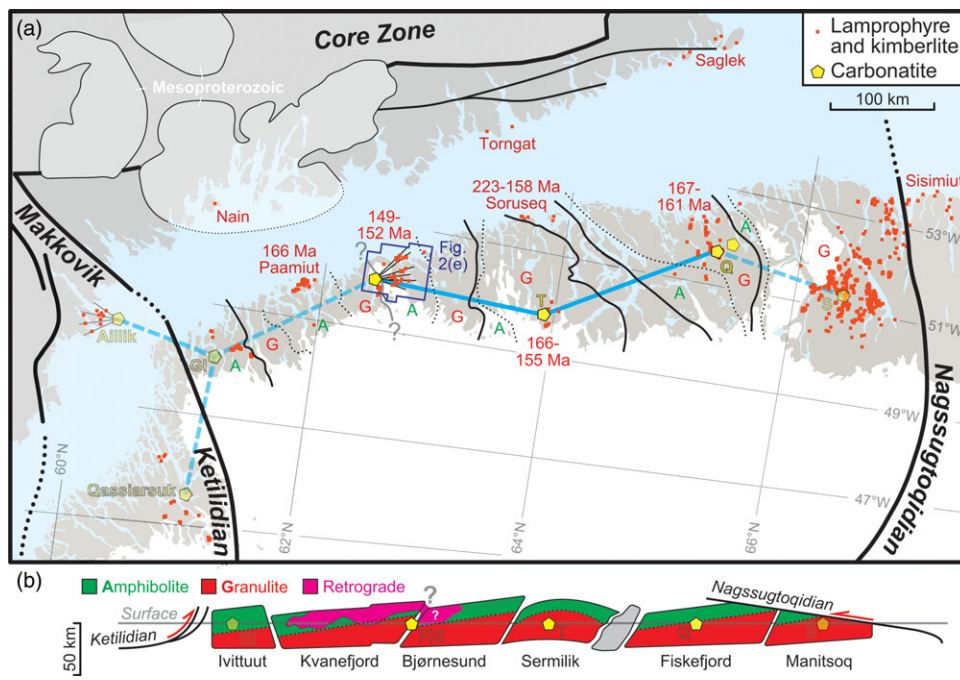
(a)

Core Zone

Lamprophyre and kimberlite

Carbonatite

Saglek

Mesoproterozoic

100 km

Torngat

Sisimiut

223-158 Ma Soruseq

167-161 Ma

Nain

53°W

Makkovik

166 Ma Paamiut

149-152 Ma

Fig. 2(e)

G

Q

A

G

G

A

G

A

T

S

?

?

Aillik

Gl

G

A

166-155 Ma

51°W

Nagssugtoqidian

49°W

60°N

Qassiarsuk

47°W

Ketilidian

62°N

64°N

66°N

(b)

Amphibolite

Granulite

Retrograde

?

Nagssugtoqidian

Surface

Ketilidian

50 km

?

Gl

FM

T

Q

S

Ivittuut

Kvanefjord

Bjørnesund

Sermilik

Fiskefjord

Manitsoq